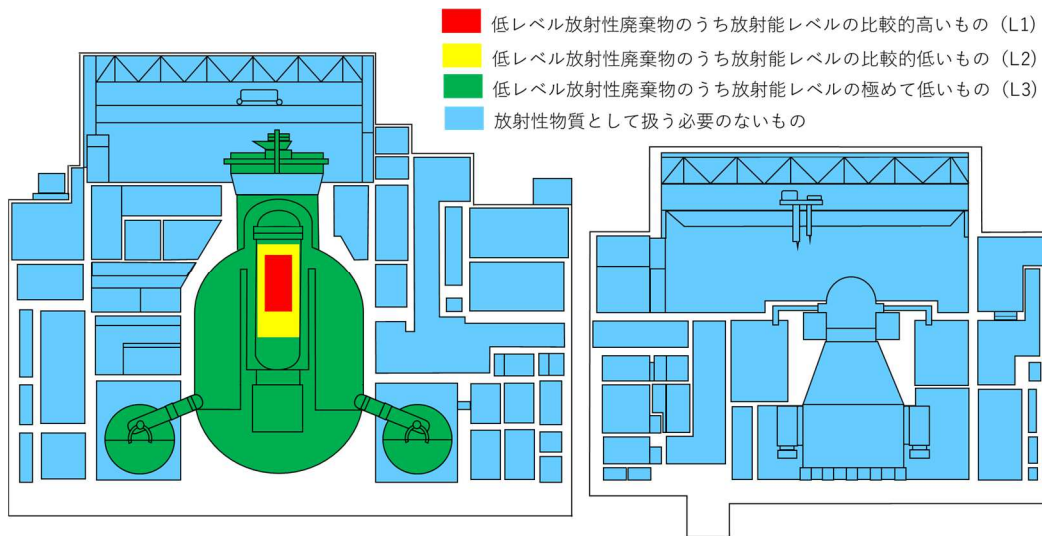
低レベル放射性廃棄物のうち放射能レベルの比較的高いもの（L1）
低レベル放射性廃棄物のうち放射能レベルの比較的低いもの（L2）
低レベル放射性廃棄物のうち放射能レベルの極めて低いもの（L3）
放射性物質として扱う必要のないもの